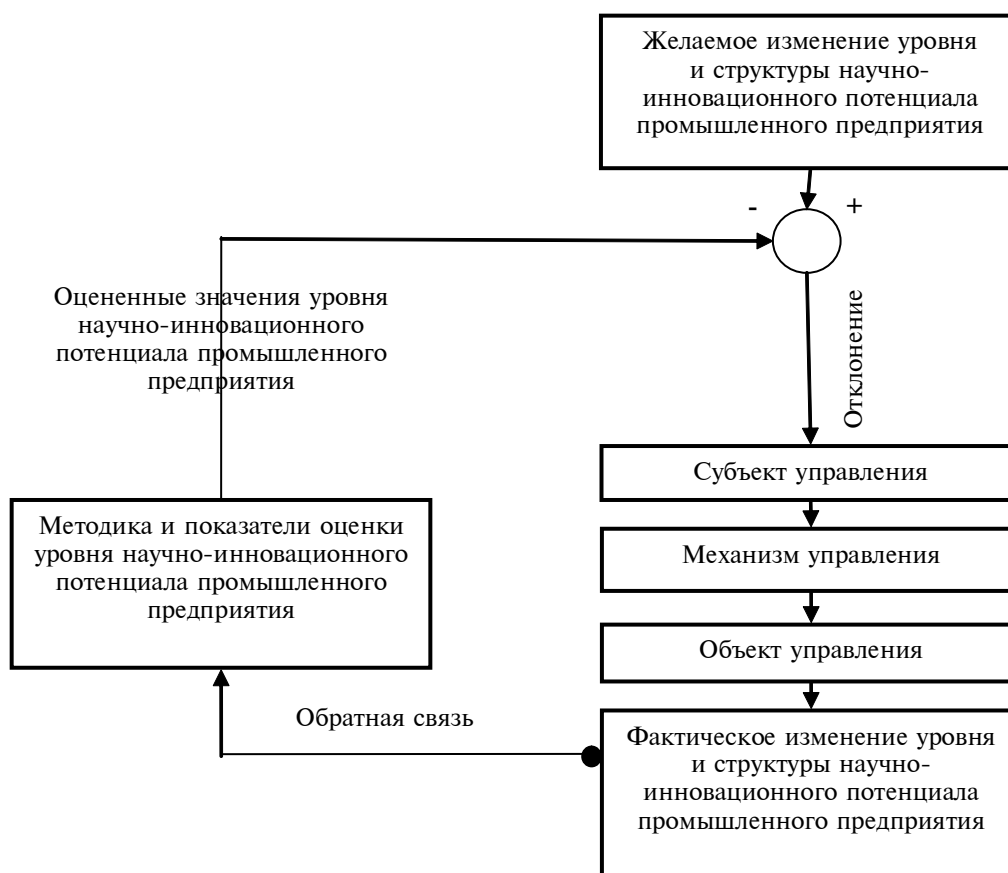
Желаемое изменение уровня и структуры научно-инновационного потенциала промышленного предприятия

-

+

Оцененные значения уровня научно-инновационного потенциала промышленного предприятия

Отклонение

Субъект управления

Механизм управления

Объект управления

Методика и показатели оценки уровня научно-инновационного потенциала промышленного предприятия

Обратная связь

Фактическое изменение уровня и структуры научно-инновационного потенциала промышленного предприятия